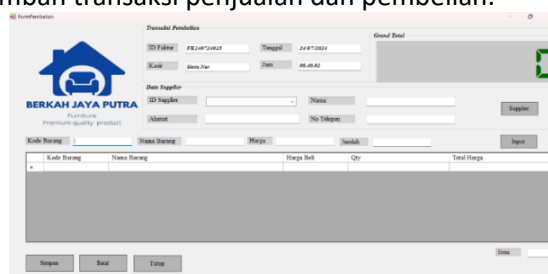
mbahan transaksi penjualan dan pembelian.

formPembelian

BERKAH JAYA PUTRA
Furniture
Premium quality product

Transaksi Pembelian
ID Faktur FK2407210025
Tanggal 24/07/2024
Kasir Siska Nur
Jam 08.40.01

Grand Total
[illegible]

Data Supplier
ID Supplier
Nama
Alamat
No Telepon
Supplier

Kode Barang
Nama Barang
Harga
Jumlah
Input

| Kode Barang | Nama Barang | Harga Beli | Qty | Total Harga |
|---|---|---|---|---|
| * | | | | |

Item

Simpan
Batal
Tutup